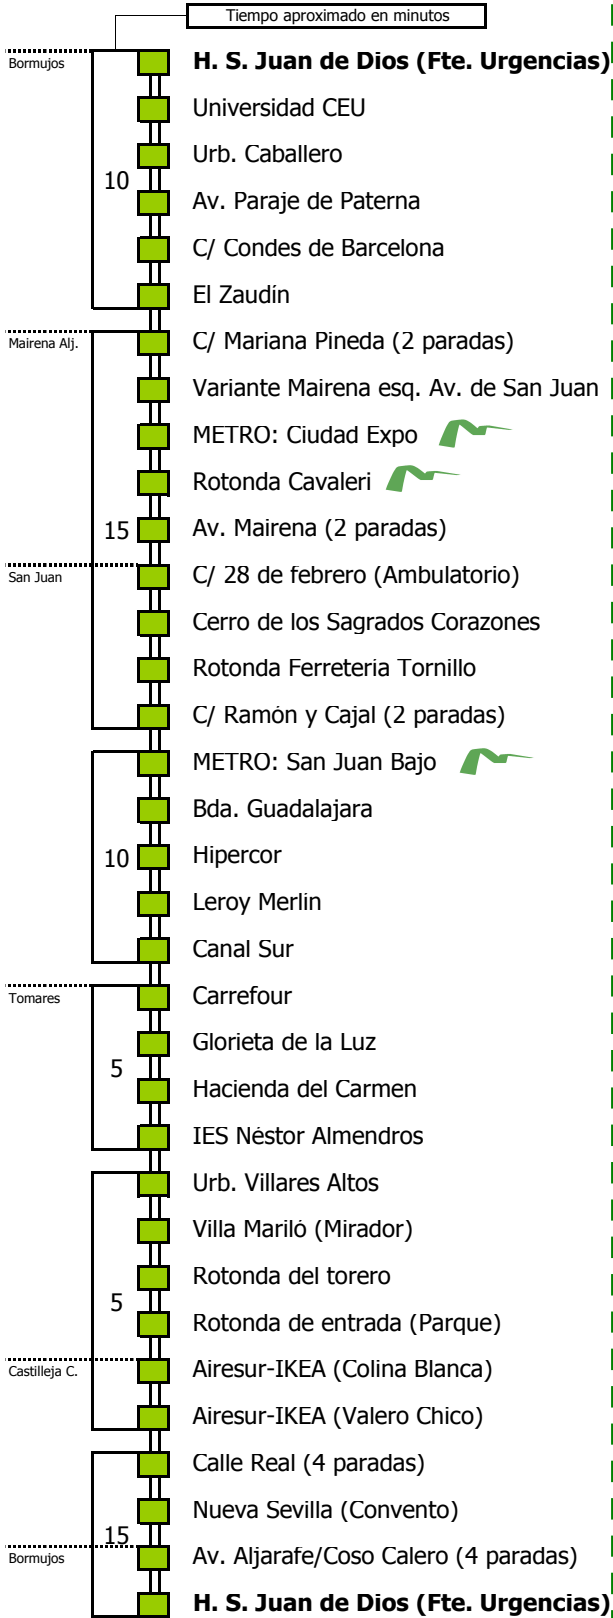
Tiempo aproximado en minutos

Bormujos
H. S. Juan de Dios (Fte. Urgencias)
Universidad CEU
Urb. Caballero
10
Av. Paraje de Paterna
C/ Condes de Barcelona
El Zaudín
Mairena Alj.
C/ Mariana Pineda (2 paradas)
Variante Mairena esq. Av. de San Juan
METRO: Ciudad Expo
Rotonda Cavaleri
15
Av. Mairena (2 paradas)
San Juan
C/ 28 de febrero (Ambulatorio)
Cerro de los Sagrados Corazones
Rotonda Ferreteria Tornillo
C/ Ramón y Cajal (2 paradas)
METRO: San Juan Bajo
Bda. Guadalajara
10
Hipercor
Leroy Merlin
Canal Sur
Tomares
Carrefour
Glorieta de la Luz
5
Hacienda del Carmen
IES Néstor Almendros
Urb. Villares Altos
Villa Mariló (Mirador)
Rotonda del torero
5
Rotonda de entrada (Parque)
Castilleja C.
Airesur-IKEA (Colina Blanca)
Airesur-IKEA (Valero Chico)
Calle Real (4 paradas)
Nueva Sevilla (Convento)
15
Bormujos
Av. Aljarafe/Coso Calero (4 paradas)
H. S. Juan de Dios (Fte. Urgencias)